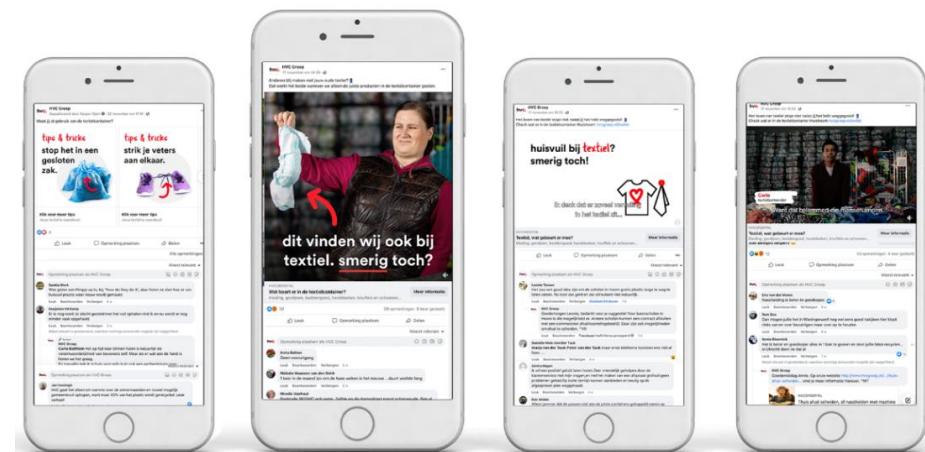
HVC Groep

tips & tricks
stop het in een gesloten zak.

tips & tricks
strik je veters aan elkaar.

Klik voor meer tips

Leuk
Opmerking plaatsen
Delen

HVC Groep

dit vinden wij ook bij textiel. smerig toch?

Wat hoort er in de textielcontainer?
Meer informatie

Leuk
Opmerking plaatsen
Delen

HVC Groep

huisvuil bij textiel? smerig toch!

Textiel, wat gaat erin of mee?
Meer informatie

Leuk
Opmerking plaatsen
Delen

HVC Groep

Carla

Textiel, wat gaat erin of mee?
Meer informatie

Leuk
Opmerking plaatsen
Delen